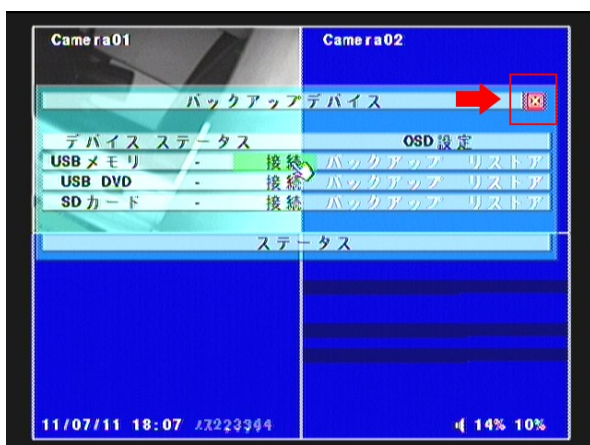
Camera01

Camera02

バックアップデバイス

| デバイス | ステータス | | OSD 設定 | |
|---|---|---|---|---|
| USB メモリ | - | 接続 | バックアップ | リストア |
| USB DVD | - | 接続 | バックアップ | リストア |
| SD カード | - | 接続 | バックアップ | リストア |

ステータス

11/07/11 18:07 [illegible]

14% 10%